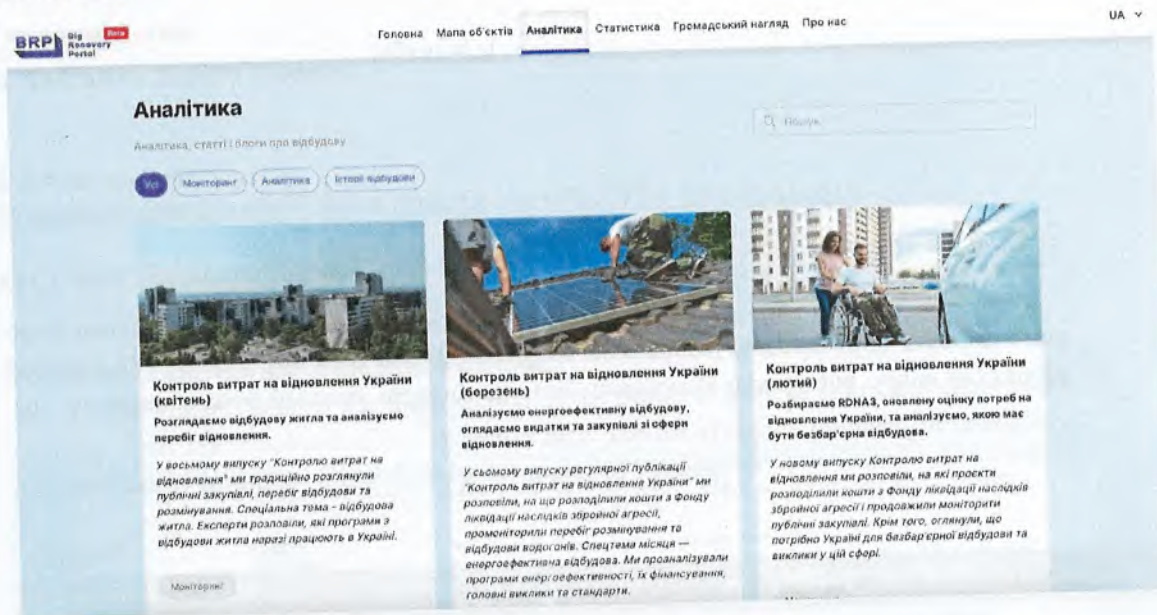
BRP Big Recovery Portal Beta

Головна Мапа об'єктів Аналітика Статистика Громадський нагляд Про нас

UA

Аналітика

Аналітика, статті і блоги про відбудову

Пошук

Усі Моніторинг Аналітика Історії відбудови

Контроль витрат на відновлення України (квітень)

Розглядаємо відбудову житла та аналізуємо перебіг відновлення.

У восьмому випуску "Контролю витрат на відновлення" ми традиційно розглянули публічні закупівлі, перебіг відбудови та розмінування. Спеціальна тема - відбудова житла. Експерти розповіли, які програми з відбудови житла наразі працюють в Україні.

Моніторинг

Контроль витрат на відновлення України (березень)

Аналізуємо енергоефективну відбудову, оглядаємо видатки та закупівлі зі сфери відновлення.

У сьомому випуску регулярної публікації "Контроль витрат на відновлення України" ми розповіли, на що розподілили кошти з Фонду ліквідації наслідків збройної агресії, промоніторили перебіг розмінування та відбудови водогонів. Спецтема місяця — енергоефективна відбудова. Ми проаналізували програми енергоефективності, їх фінансування, головні виклики та стандарти.

Контроль витрат на відновлення України (лютий)

Розбираємо RDNA3, оновлену оцінку потреб на відновлення України, та аналізуємо, якою має бути безбар'єрна відбудова.

У новому випуску Контролю витрат на відновлення ми розповіли, на які проєкти розподілили кошти з Фонду ліквідації наслідків збройної агресії і продовжили моніторити публічні закупівлі. Крім того, оглянули, що потрібно Україні для безбар'єрної відбудови та виклики у цій сфері.